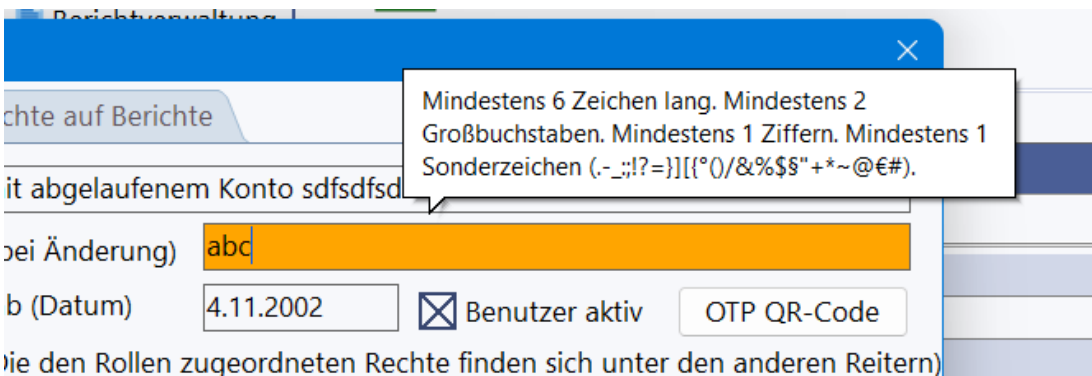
Berichtverwaltung

chte auf Berichte

Mindestens 6 Zeichen lang. Mindestens 2 Großbuchstaben. Mindestens 1 Ziffern. Mindestens 1 Sonderzeichen (.-_:;!?=}][{°()/&%$§"+*~@€#).

it abgelaufenem Konto sdfsdfsd

bei Änderung) abc

b (Datum) 4.11.2002

Benutzer aktiv

OTP QR-Code

Die den Rollen zugeordneten Rechte finden sich unter den anderen Reitern)